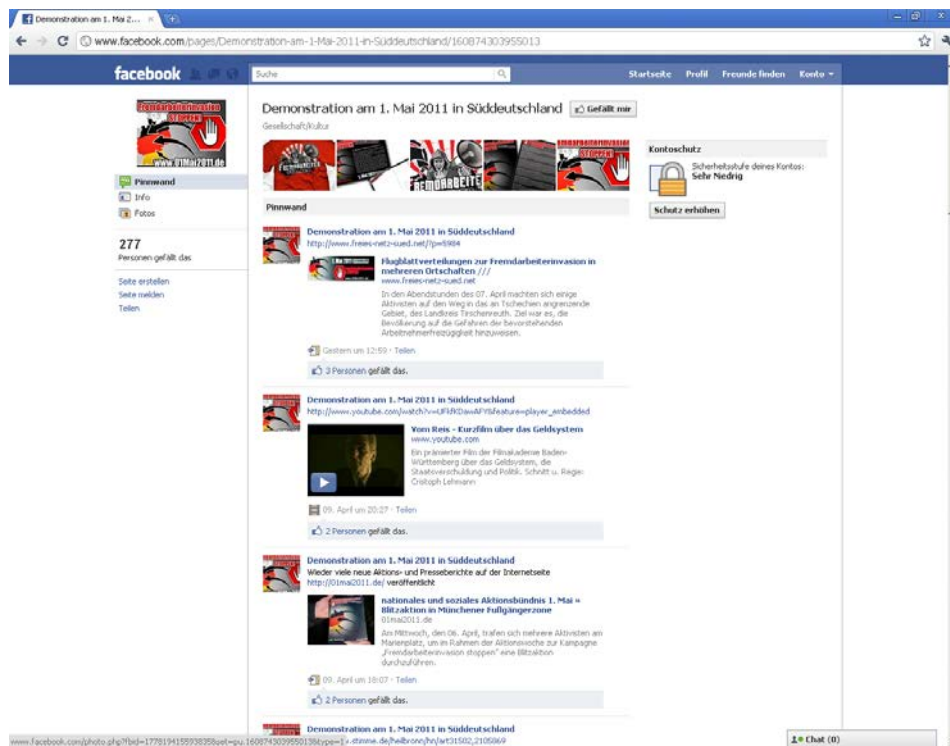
Demonstration am 1. Mai 2...

www.facebook.com/pages/Demonstration-am-1-Mai-2011-in-Süddeutschland/160874303955013

facebook

Suche

Startseite Profil Freunde finden Konto

Fremdarbeiterinvasion stoppen

www.01Mai2011.de

Pinnwand
Info
Fotos

277
Personen gefällt das

Seite erstellen
Seite melden
Teilen

Demonstration am 1. Mai 2011 in Süddeutschland

Gefällt mir

Gesellschaft/Kultur

Fremdarbeiterinvasion stoppen

Kontoschutz

Sicherheitsstufe deines Kontos:
Sehr Niedrig

Schutz erhöhen

Pinnwand

Demonstration am 1. Mai 2011 in Süddeutschland
http://www.freies-netz-sued.net/?p=5984

Flugblattverteilungen zur Fremdarbeiterinvasion in mehreren Ortschaften ///
www.freies-netz-sued.net

In den Abendstunden des 07. April machten sich einige Aktivisten auf den Weg in das an Tschechien angrenzende Gebiet, des Landkreis Tirschenreuth. Ziel war es, die Bevölkerung auf die Gefahren der bevorstehenden Arbeitnehmerfreizügigkeit hinzuweisen.

Gestern um 12:59 · Teilen

3 Personen gefällt das.

Demonstration am 1. Mai 2011 in Süddeutschland
http://www.youtube.com/watch?v=UFkfKDawAFY&feature=player_embedded

Vom Reis - Kurzfilm über das Geldsystem
www.youtube.com

Ein prämierter Film der Filmakademie Baden-Württemberg über das Geldsystem, die Staatsverschuldung und Politik. Schnitt u. Regie: Cristoph Lehmann

09. April um 20:27 · Teilen

2 Personen gefällt das.

Demonstration am 1. Mai 2011 in Süddeutschland
Wieder viele neue Aktions- und Presseberichte auf der Internetseite http://01mai2011.de/ veröffentlicht

nationales und soziales Aktionsbündnis 1. Mai » Blitzaktion in Münchener Fußgängerzone
01mai2011.de

Am Mittwoch, den 06. April, trafen sich mehrere Aktivisten am Marienplatz, um im Rahmen der Aktionswoche zur Kampagne „Fremdarbeiterinvasion stoppen" eine Blitzaktion durchzuführen.

09. April um 16:07 · Teilen

2 Personen gefällt das.

Demonstration am 1. Mai 2011 in Süddeutschland

www.facebook.com/photo.php?fbid=177819415593835&set=pu.160874303955013&type=1 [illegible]stimme.de/heilbronn/hn/art31502,2105869

Chat (0)